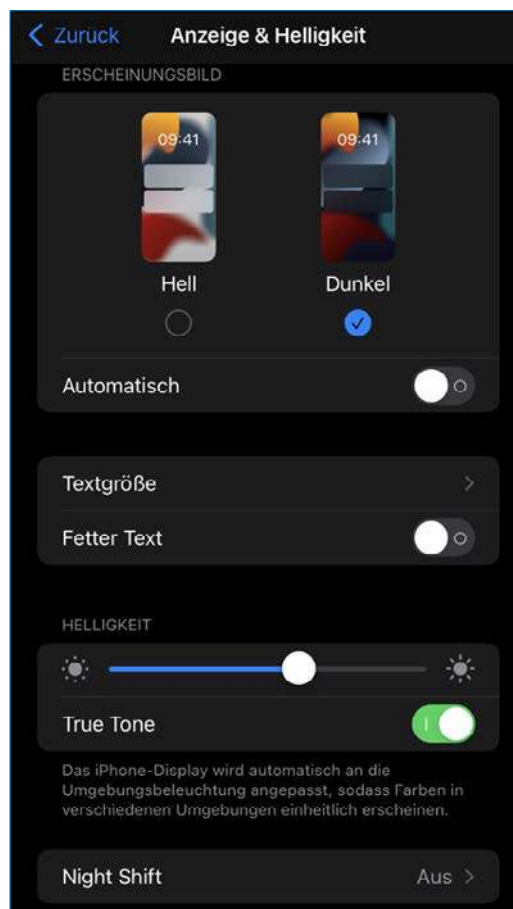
< Zurück Anzeige & Helligkeit

ERSCHEINUNGSBILD

09:41

09:41

Hell

Dunkel

Automatisch

Textgröße >

Fetter Text

HELLIGKEIT

True Tone

Das iPhone-Display wird automatisch an die Umgebungsbeleuchtung angepasst, sodass Farben in verschiedenen Umgebungen einheitlich erscheinen.

Night Shift Aus >